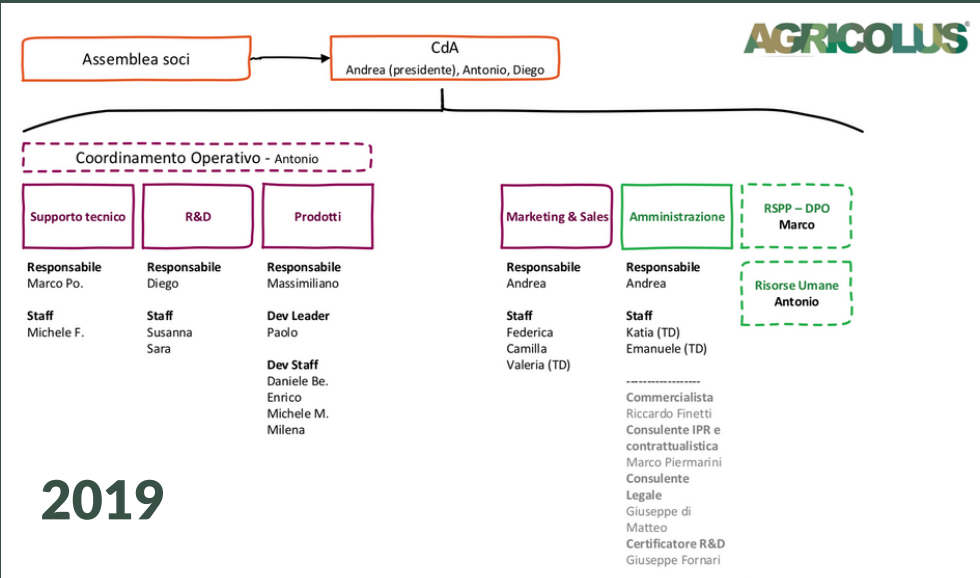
AGRICOLUS

Assemblea soci

CdA
Andrea (presidente), Antonio, Diego

Coordinamento Operativo - Antonio

Supporto tecnico

Responsabile
Marco Po.

Staff
Michele F.

R&D

Responsabile
Diego

Staff
Susanna
Sara

Prodotti

Responsabile
Massimiliano

Dev Leader
Paolo

Dev Staff
Daniele Be.
Enrico
Michele M.
Milena

Marketing & Sales

Responsabile
Andrea

Staff
Federica
Camilla
Valeria (TD)

Amministrazione

Responsabile
Andrea

Staff
Katia (TD)
Emanuele (TD)

------------------

Commercialista
Riccardo Finetti
Consulente IPR e contrattualistica
Marco Piermarini
Consulente Legale
Giuseppe di Matteo
Certificatore R&D
Giuseppe Fornari

RSPP – DPO
Marco

Risorse Umane
Antonio

2019